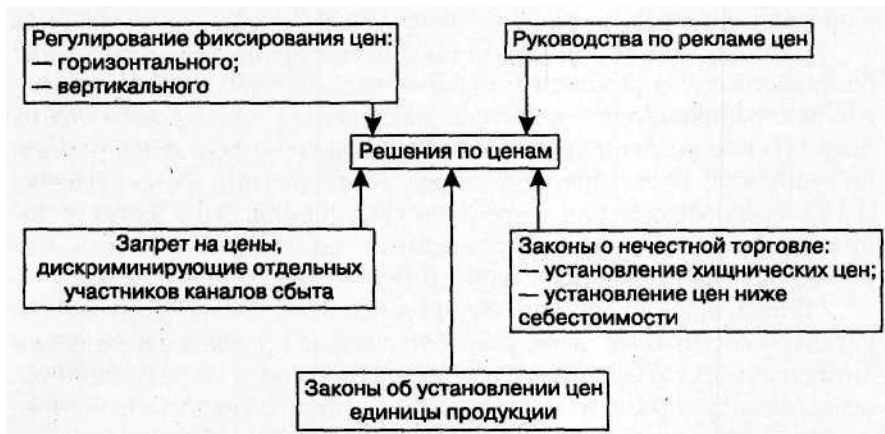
Регулирование фиксирования цен:
— горизонтального;
— вертикального

Руководства по рекламе цен

Решения по ценам

Запрет на цены, дискриминирующие отдельных участников каналов сбыта

Законы о нечестной торговле:
— установление хищнических цен;
— установление цен ниже себестоимости

Законы об установлении цен единицы продукции